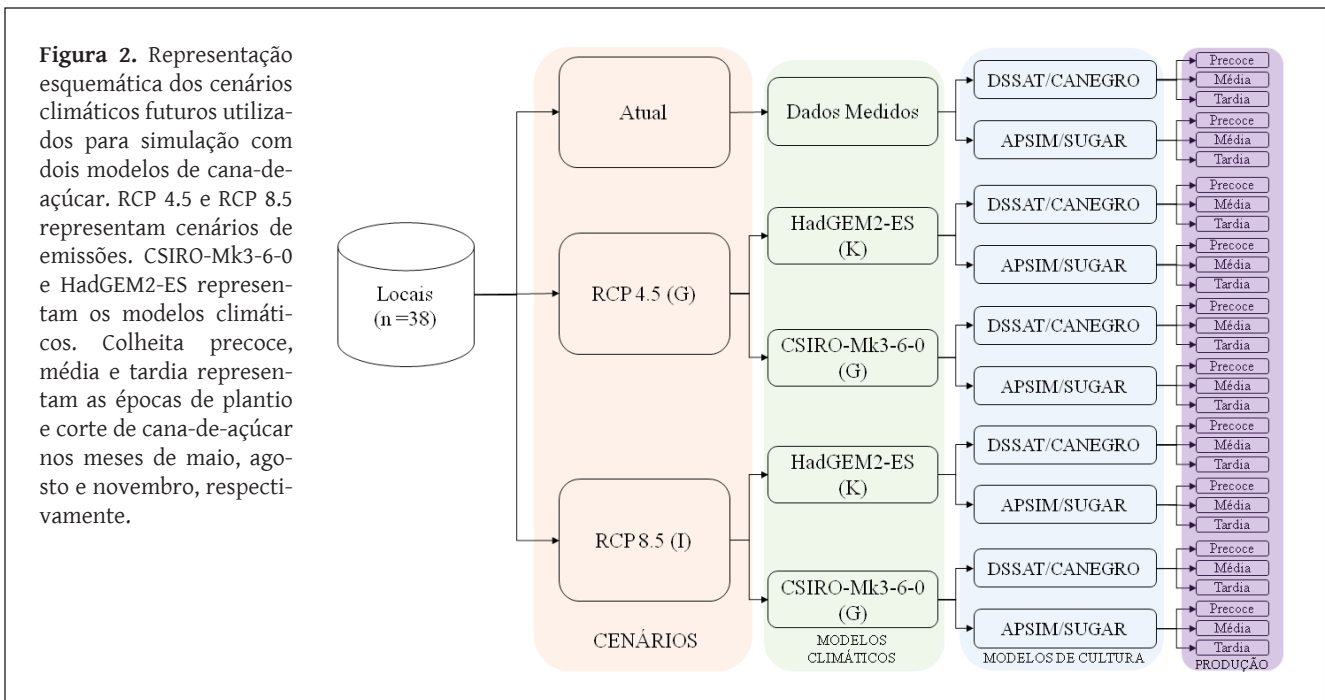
**Figura 2.** Representação esquemática dos cenários climáticos futuros utilizados para simulação com dois modelos de cana-de-açúcar. RCP 4.5 e RCP 8.5 representam cenários de emissões. CSIRO-Mk3-6-0 e HadGEM2-ES representam os modelos climáticos. Colheita precoce, média e tardia representam as épocas de plantio e corte de cana-de-açúcar nos meses de maio, agosto e novembro, respectivamente.

Locais
(n =38)

Atual

RCP 4.5 (G)

RCP 8.5 (I)

CENÁRIOS

Dados Medidos

HadGEM2-ES
(K)

CSIRO-Mk3-6-0
(G)

HadGEM2-ES
(K)

CSIRO-Mk3-6-0
(G)

MODELOS CLIMÁTICOS

DSSAT/CANEGRO
APSIM/SUGAR
DSSAT/CANEGRO
APSIM/SUGAR
DSSAT/CANEGRO
APSIM/SUGAR
DSSAT/CANEGRO
APSIM/SUGAR
DSSAT/CANEGRO
APSIM/SUGAR

MODELOS DE CULTURA

Precoce
Média
Tardia
Precoce
Média
Tardia
Precoce
Média
Tardia
Precoce
Média
Tardia
Precoce
Média
Tardia
Precoce
Média
Tardia
Precoce
Média
Tardia
Precoce
Média
Tardia
Precoce
Média
Tardia
Precoce
Média
Tardia

PRODUÇÃO